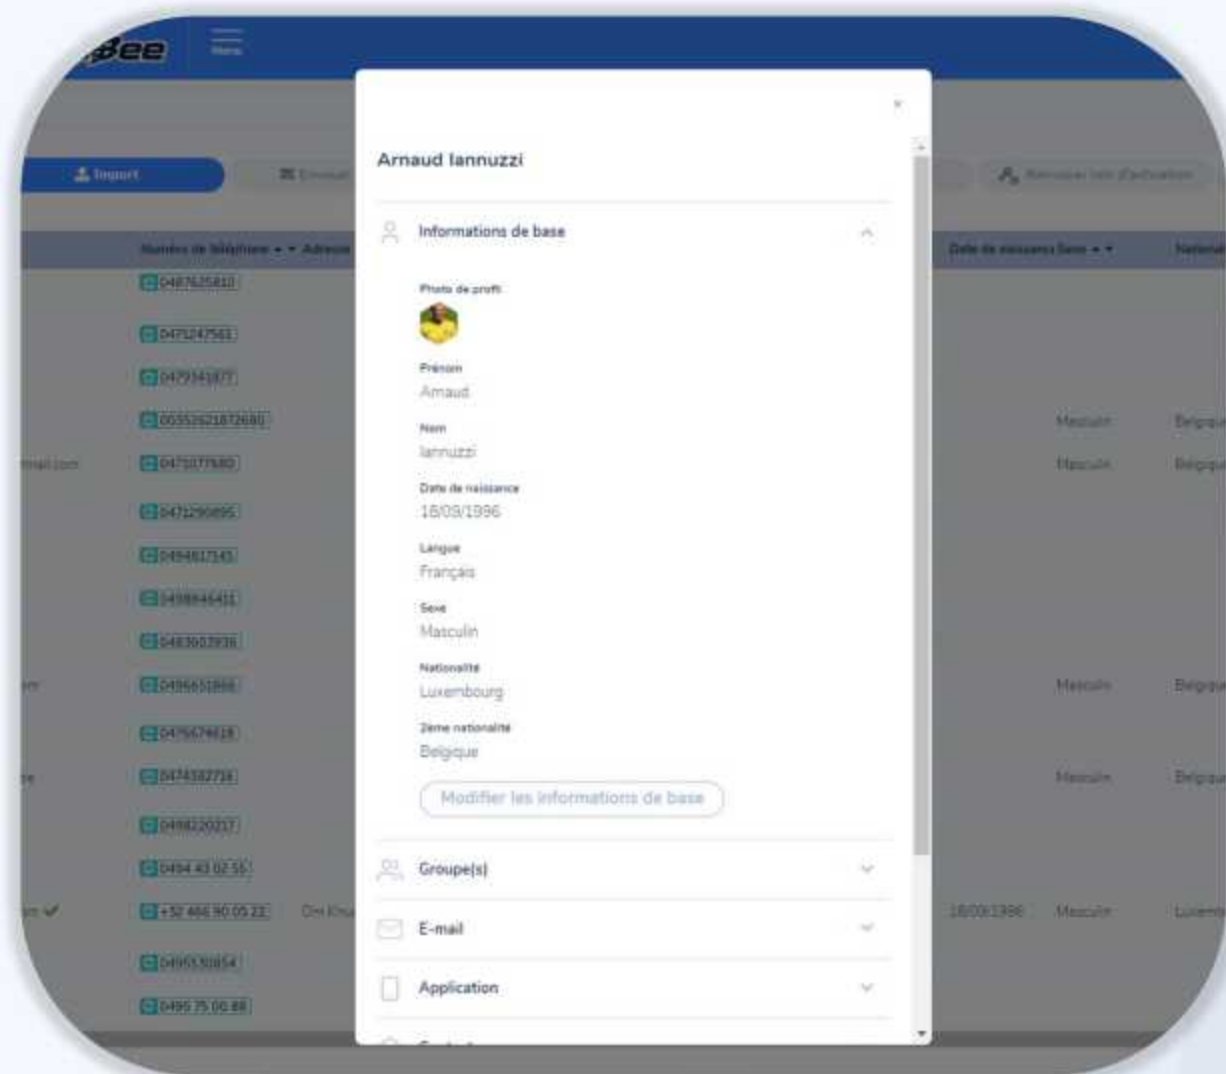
Bee

Menu

Import

Arnaud Iannuzzi

Informations de base

Photo de profil

Prénom
Arnaud

Nom
Iannuzzi

Date de naissance
18/09/1996

Langue
Français

Sexe
Masculin

Nationalité
Luxembourg

2ème nationalité
Belgique

Modifier les informations de base

Groupe(s)

E-mail

Application

Numéro de téléphone
0487625810
0471247561
0479341877
0035352187268
0475077680
0471290895
0494817545
0498846431
0483603936
0496651866
0475674618
0474182716
0498220217
0494 43 02 55
+32 486 90 05 22
0495330854
0495 75 00 88

Date de naissance
18/09/1996

Masculin
Masculin
Masculin
Masculin
Masculin

Nationalité
Belgique
Belgique
Belgique
Belgique
Luxembourg